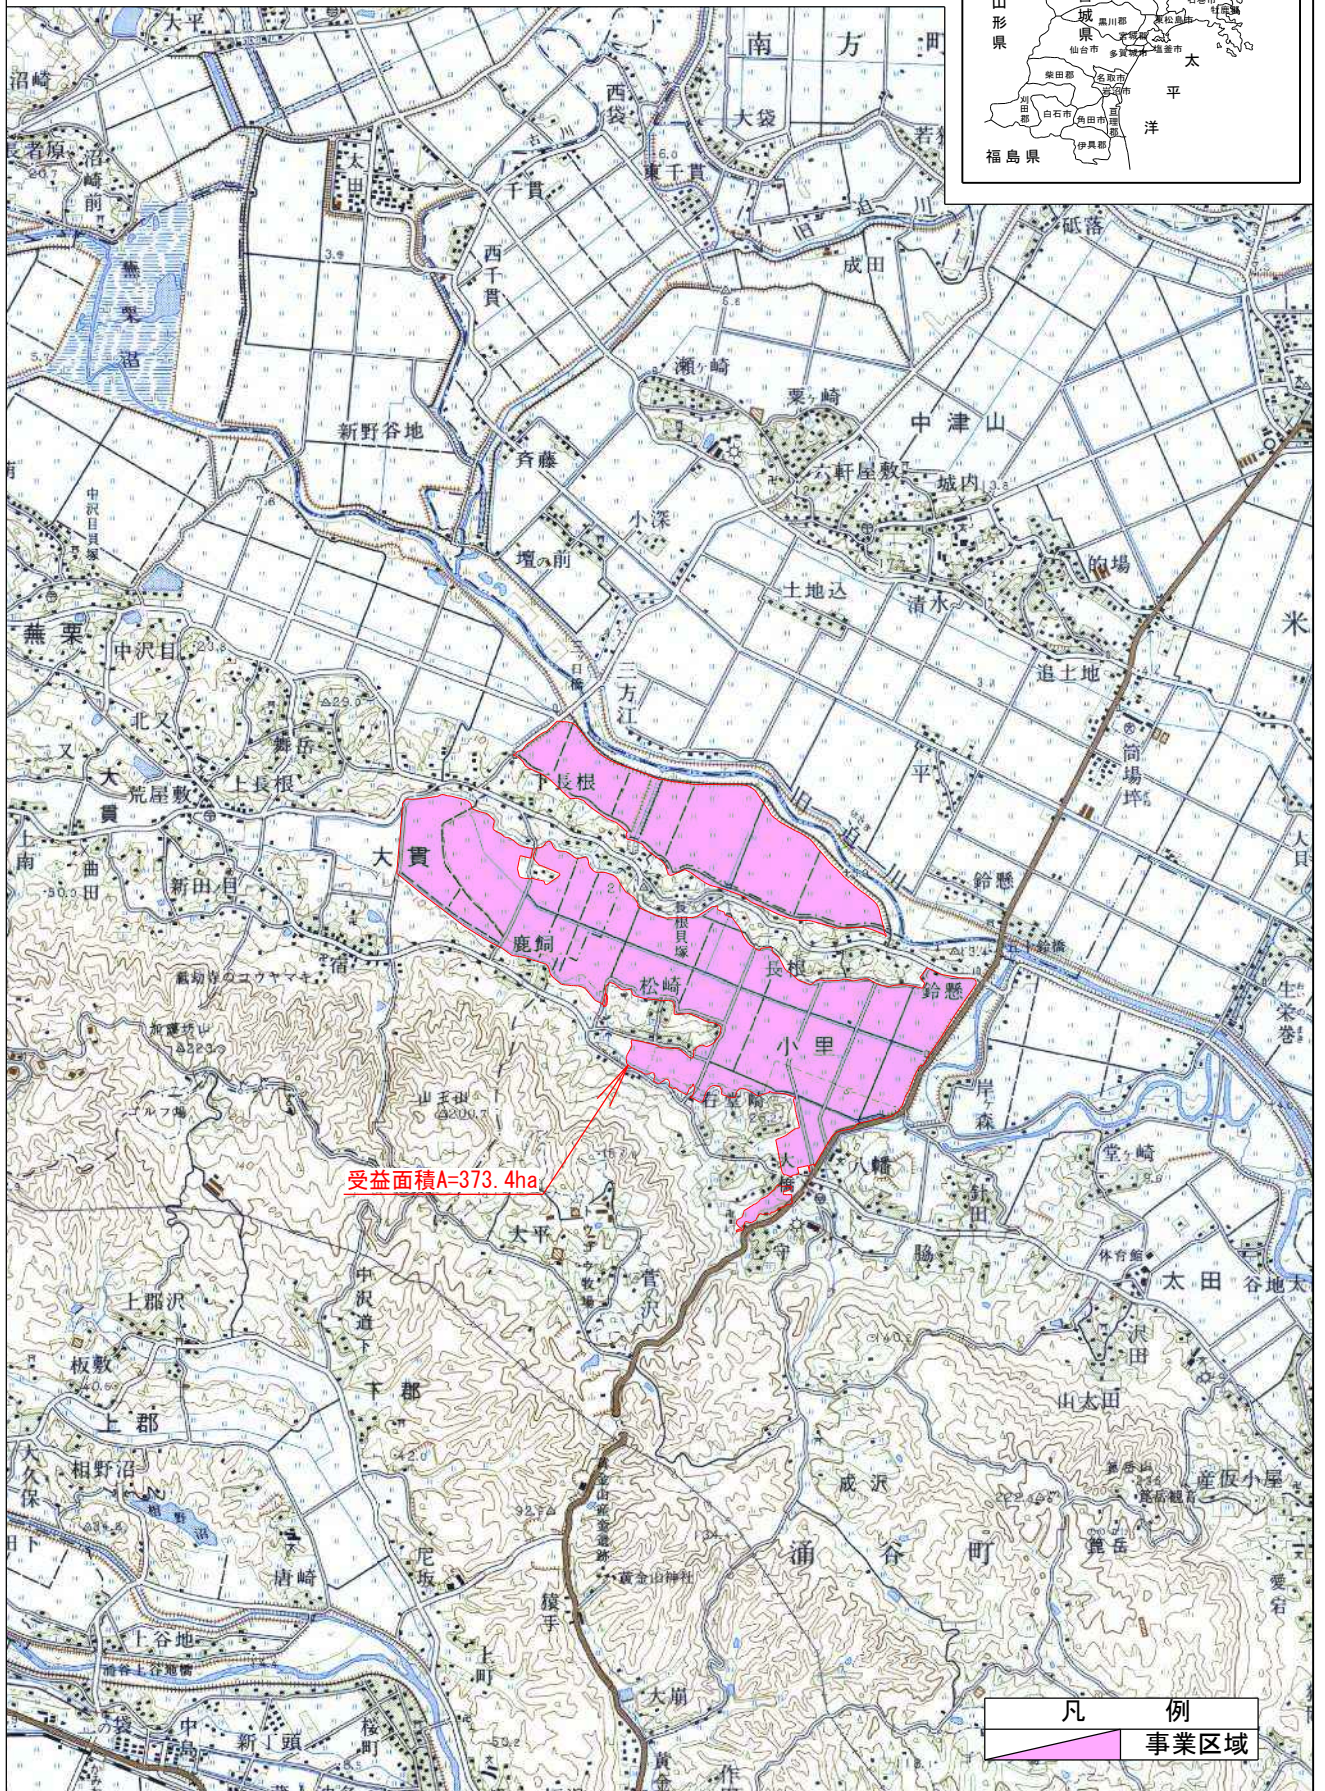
山形県
宮城県
黒川郡
東松島市
仙台市
多賀城市
塩釜市
柴田郡
名取市
刈田郡
岩沼市
白石市
角田市
亘理郡
伊具郡
太平洋
福島県

南方町
大平
沼崎
長者原
沼崎前
太田
西袋
大袋
東千貫
千貫
西千貫
蕪栗沼
旧迫川
成田
瀬ヶ崎
栗ヶ崎
中津山
新野谷地
斉藤
六軒屋敷
城内
中沢貝塚
小深
壇ノ前
土地込
清水
的場
蕪栗
中沢目
三方江
追土地
米
北又
舞岳
又
大貫
荒屋敷
上長根
下長根
平
筒場坪
上貫
新田目
大貫
鈴懸
曲田
鹿飼
長根貝塚
長根
松崎
鈴懸
生栄巻
小里
岩森
ゴルフ場
石堂崎
堂ヶ崎
受益面積A=373.4ha
大橋
八幡
釘田
大平
守
脇
太田
谷地
体育館
上鵰沢
中沢道
沢田
板敷
下郡
山太田
上郡
大久保
相野沼
成沢
産仮小屋
篦岳
尼坂
浦谷町
黄金山神社
唐崎
榎手
上谷地
上町
大崩
中島
新丁頭
桜町
作
凡例
事業区域